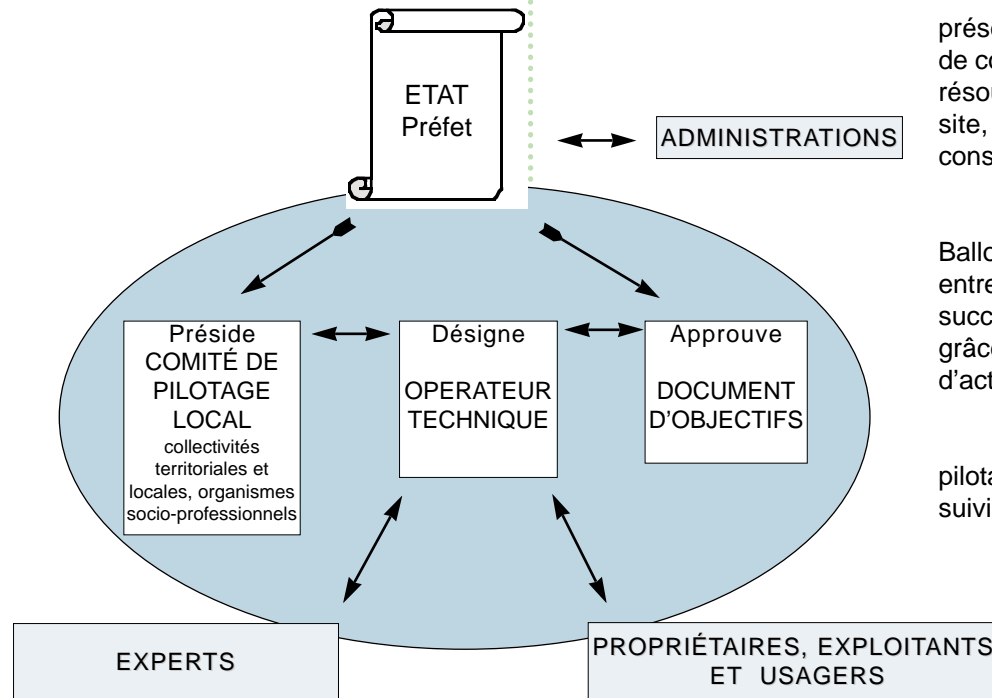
ETAT
Préfet

ADMINISTRATIONS

Préside
COMITÉ DE PILOTAGE LOCAL
collectivités territoriales et locales, organismes socio-professionnels

Désigne
OPERATEUR TECHNIQUE

Approuve
DOCUMENT D'OBJECTIFS

EXPERTS

PROPRIÉTAIRES, EXPLOITANTS ET USAGERS

prés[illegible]
de c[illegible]
réso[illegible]
site, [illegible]
cons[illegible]

Ball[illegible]
entr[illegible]
succ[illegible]
grâc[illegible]
d'act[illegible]

pilot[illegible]
suivi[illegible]